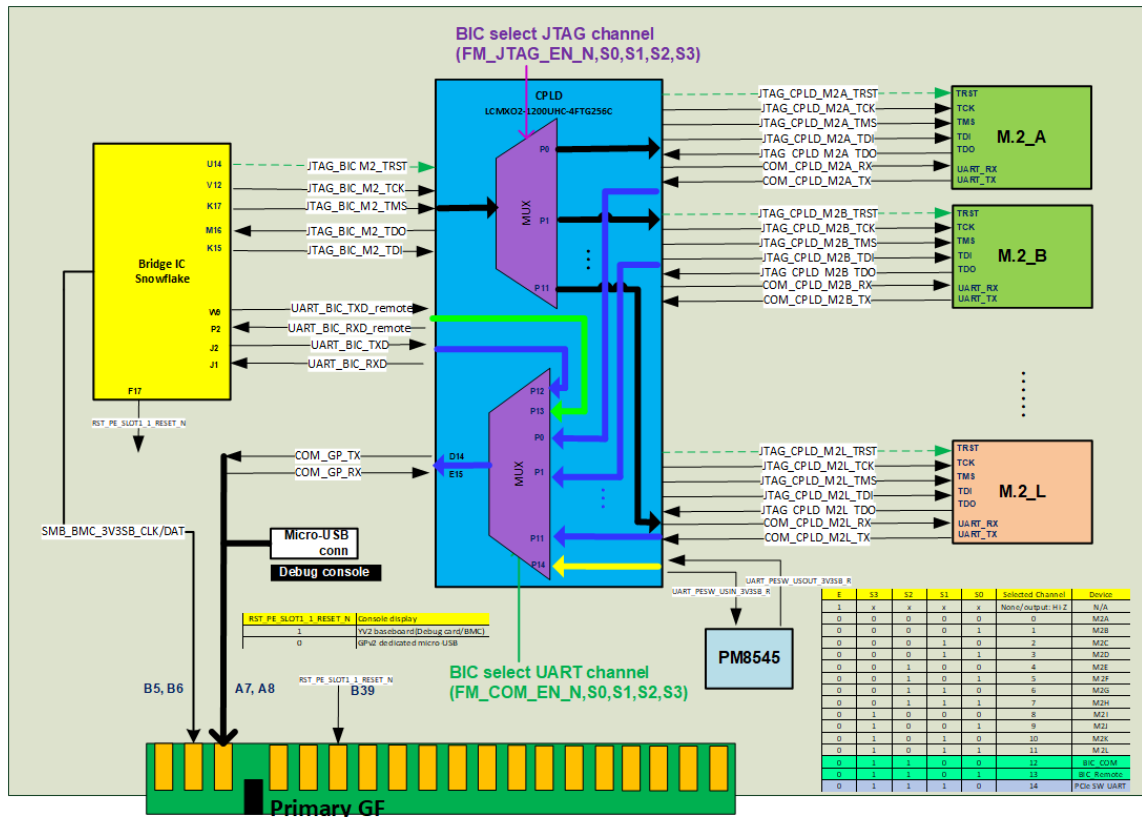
BIC select JTAG channel
(FM_JTAG_EN_N,S0,S1,S2,S3)

CPLD
LCMXO2-1200UHC-4FTG256C

Bridge IC
Snowflake

U14
V12
K17
M16
K15
W9
P2
J2
J1
F17

JTAG_BIC M2_TRST
JTAG_BIC_M2_TCK
JTAG_BIC_M2_TMS
JTAG_BIC_M2_TDO
JTAG_BIC_M2_TDI
UART_BIC_TXD_remote
UART_BIC_RXD_remote
UART_BIC_TXD
UART_BIC_RXD

P0
MUX
P1
P11

JTAG_CPLD_M2A_TRST
JTAG_CPLD_M2A_TCK
JTAG_CPLD_M2A_TMS
JTAG_CPLD_M2A_TDI
JTAG_CPLD_M2A_TDO
COM_CPLD_M2A_RX
COM_CPLD_M2A_TX

TRST
TCK
TMS
TDI
TDO
UART_RX
UART_TX
M.2_A

JTAG_CPLD_M2B_TRST
JTAG_CPLD_M2B_TCK
JTAG_CPLD_M2B_TMS
JTAG_CPLD_M2B_TDI
JTAG_CPLD_M2B_TDO
COM_CPLD_M2B_RX
COM_CPLD_M2B_TX

TRST
TCK
TMS
TDI
TDO
UART_RX
UART_TX
M.2_B

P12
P13
P0
P1
MUX
P11
P14
D14
E15

JTAG_CPLD_M2L_TRST
JTAG_CPLD_M2L_TCK
JTAG_CPLD_M2L_TMS
JTAG_CPLD_M2L_TDI
JTAG_CPLD_M2L_TDO
COM_CPLD_M2L_RX
COM_CPLD_M2L_TX

TRST
TCK
TMS
TDI
TDO
UART_RX
UART_TX
M.2_L

RST_PE_SLOT1_1_RESET_N
COM_GP_TX
COM_GP_RX
SMB_BMC_3V3SB_CLK/DAT
Micro-USB conn
Debug console

| RST_PE_SLOT1_1_RESET_N | Console display |
|---|---|
| 1 | YV2 baseboard(Debug card/BMC) |
| 0 | GPv2 dedicated micro-USB |

UART_PESW_USIN_3V3SB_R
UART_PESW_USOUT_3V3SB_R
PM8545

BIC select UART channel
(FM_COM_EN_N,S0,S1,S2,S3)

| E | S3 | S2 | S1 | S0 | Selected Channel | Device |
|---|---|---|---|---|---|---|
| 1 | x | x | x | x | None/output: Hi Z | N/A |
| 0 | 0 | 0 | 0 | 0 | 0 | M2A |
| 0 | 0 | 0 | 0 | 1 | 1 | M2B |
| 0 | 0 | 0 | 1 | 0 | 2 | M2C |
| 0 | 0 | 0 | 1 | 1 | 3 | M2D |
| 0 | 0 | 1 | 0 | 0 | 4 | M2E |
| 0 | 0 | 1 | 0 | 1 | 5 | M2F |
| 0 | 0 | 1 | 1 | 0 | 6 | M2G |
| 0 | 0 | 1 | 1 | 1 | 7 | M2H |
| 0 | 1 | 0 | 0 | 0 | 8 | M2I |
| 0 | 1 | 0 | 0 | 1 | 9 | M2J |
| 0 | 1 | 0 | 1 | 0 | 10 | M2K |
| 0 | 1 | 0 | 1 | 1 | 11 | M2L |
| 0 | 1 | 1 | 0 | 0 | 12 | BIC_COM |
| 0 | 1 | 1 | 0 | 1 | 13 | BIC Remote |
| 0 | 1 | 1 | 1 | 0 | 14 | PCIe SW UART |

B5, B6
A7, A8
RST_PE_SLOT1_1_RESET_N
B39
Primary GF